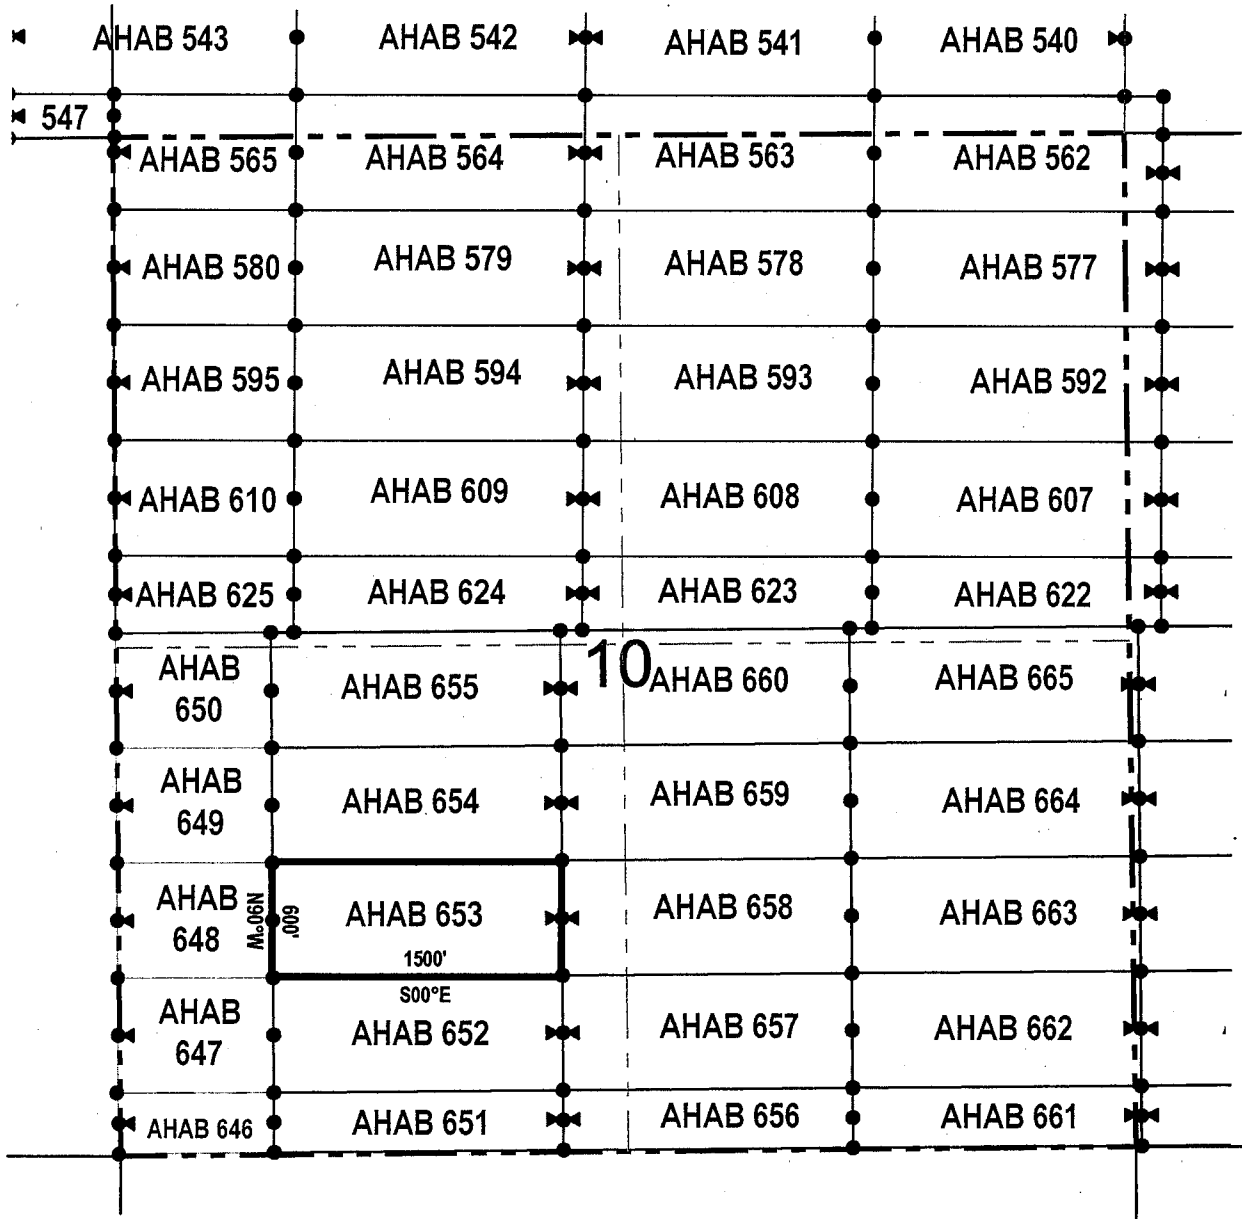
AHAB 543 AHAB 542 AHAB 541 AHAB 540

547

AHAB 565 AHAB 564 AHAB 563 AHAB 562

AHAB 580 AHAB 579 AHAB 578 AHAB 577

AHAB 595 AHAB 594 AHAB 593 AHAB 592

AHAB 610 AHAB 609 AHAB 608 AHAB 607

AHAB 625 AHAB 624 AHAB 623 AHAB 622

AHAB 650 AHAB 655 10 AHAB 660 AHAB 665

AHAB 649 AHAB 654 AHAB 659 AHAB 664

AHAB 648 N90°W 600' AHAB 653 1500' S00°E AHAB 658 AHAB 663

AHAB 647 AHAB 652 AHAB 657 AHAB 662

AHAB 646 AHAB 651 AHAB 656 AHAB 661